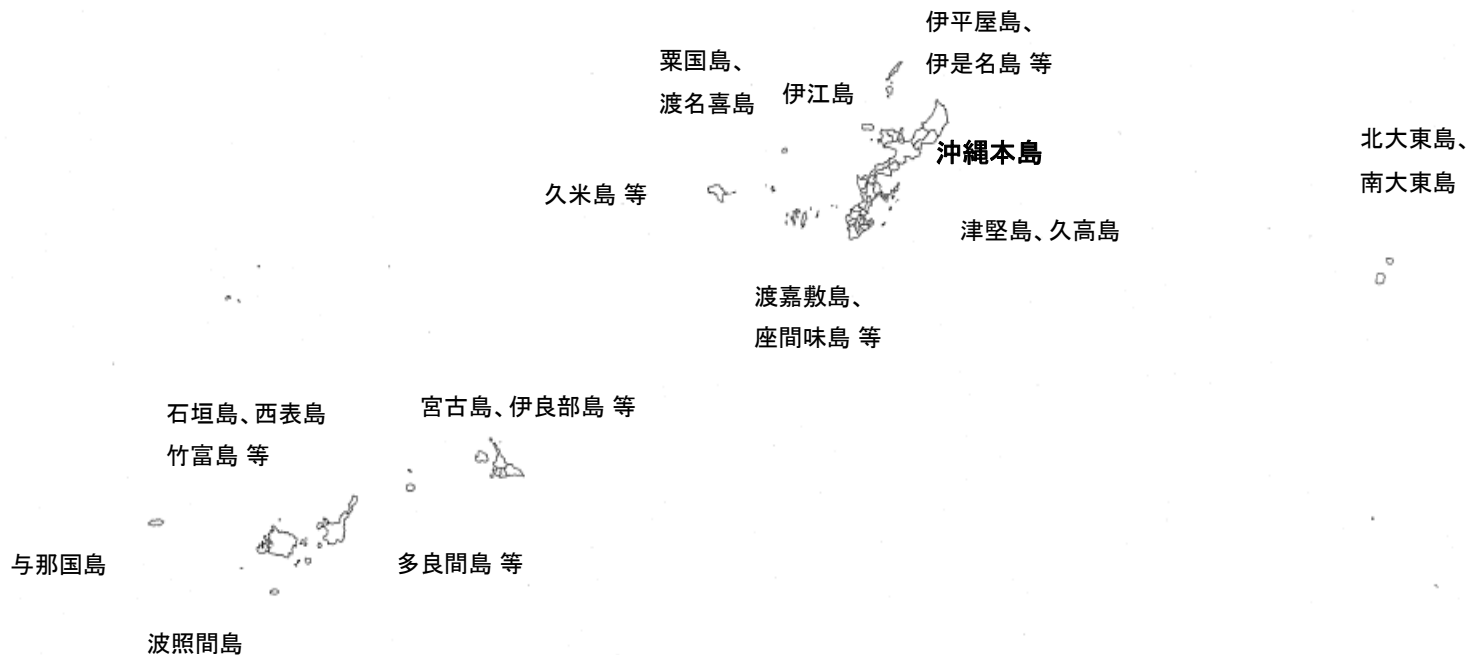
伊平屋島、
伊是名島 等

粟国島、
渡名喜島

伊江島

沖縄本島

北大東島、
南大東島

久米島 等

津堅島、久高島

渡嘉敷島、
座間味島 等

石垣島、西表島
竹富島 等

宮古島、伊良部島 等

与那国島

多良間島 等

波照間島